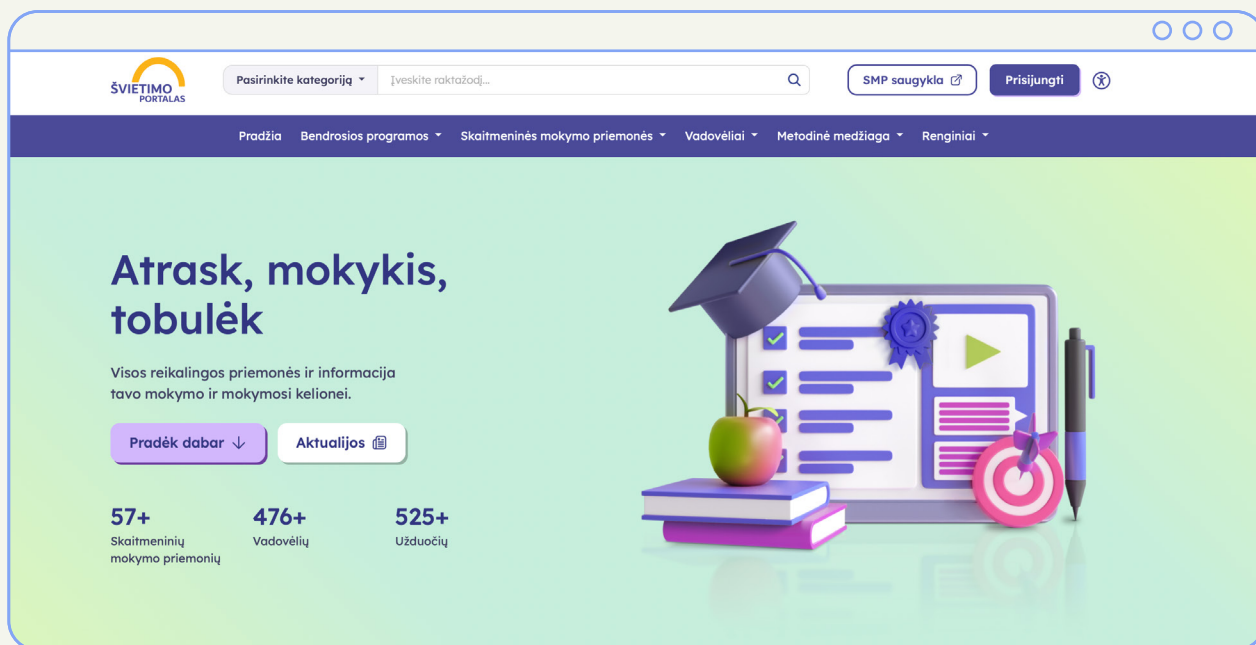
ŠVIETIMO PORTALAS

Pasirinkite kategoriją

Įveskite raktažodį...

SMP saugykla

Prisijungti

Pradžia Bendrosios programos Skaitmeninės mokymo priemonės Vadovėliai Metodinė medžiaga Renginiai

Atrask, mokykis, tobulėk

Visos reikalingos priemonės ir informacija tavo mokymo ir mokymosi kelionei.

Pradėk dabar

Aktualijos

57+
Skaitmeninių mokymo priemonių

476+
Vadovėlių

525+
Užduočių